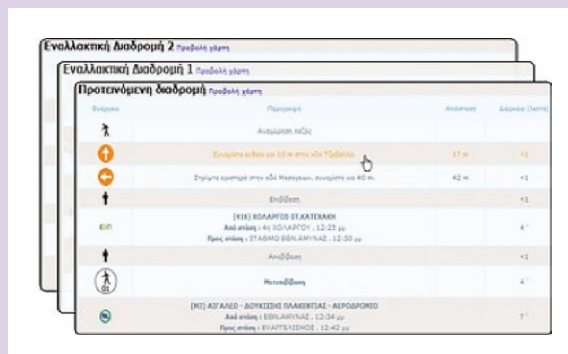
Εναλλακτική Διαδρομή 2 Προβολή χάρτη

Εναλλακτική Διαδρομή 1 Προβολή χάρτη

Προτεινόμενη διαδρομή Προβολή χάρτη

| Ενέργεια | Περιγραφή | Απόσταση | Διάρκεια (λεπτά) |
|---|---|---|---|
| | Αναμονή ταξίς | | |
| | Συνεχίστε ευθεία για 10 m στην οδό Τζαβέλλα | 17 m | <1 |
| | Στρίψτε αριστερά στην οδό Μεσογείων, συνεχίστε για 40 m. | 42 m | <1 |
| | Επιβίβαση | | <1 |
| | [416] ΧΟΛΑΡΓΟΣ ΣΤ.ΚΑΤΕΧΑΚΗ Από στάση : 4η ΧΟΛΑΡΓΟΥ : 12:25 μμ Προς στάση : ΣΤΑΘΜΟ ΕΘΝ.ΑΜΥΝΑΣ : 12:30 μμ | | 4' |
| | Αποβίβαση | | <1 |
| | Μετεπιβίβαση | | 4' |
| | [Μ3] ΑΙΓΑΛΕΩ - ΔΟΥΚΙΣΣΗΣ ΠΛΑΚΕΝΤΙΑΣ - ΑΕΡΟΔΡΟΜΙΟ Από στάση : ΕΘΝ.ΑΜΥΝΑΣ : 12:34 μμ Προς στάση : ΕΥΑΓΓΕΛΙΣΜΟΣ : 12:42 μμ | | 7' |